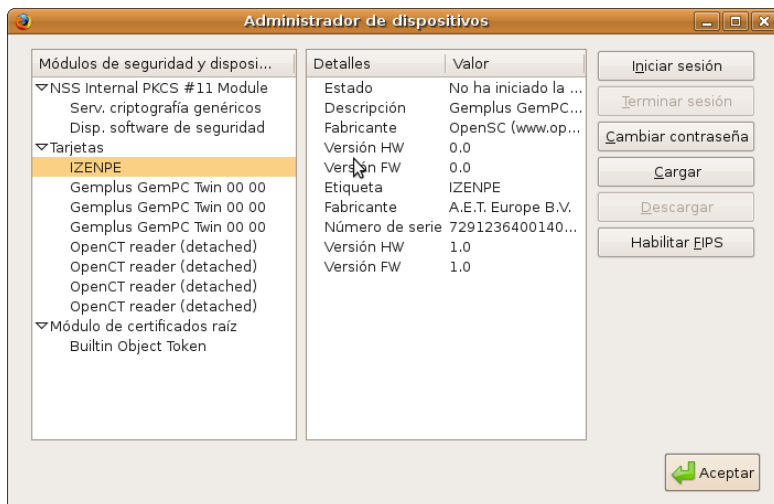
Administrador de dispositivos

Módulos de seguridad y disposi...
NSS Internal PKCS #11 Module
Serv. criptografía genéricos
Disp. software de seguridad
Tarjetas
IZENPE
Gemplus GemPC Twin 00 00
Gemplus GemPC Twin 00 00
Gemplus GemPC Twin 00 00
OpenCT reader (detached)
OpenCT reader (detached)
OpenCT reader (detached)
OpenCT reader (detached)
Módulo de certificados raíz
Builtin Object Token

| Detalles | Valor |
|---|---|
| Estado | No ha iniciado la ... |
| Descripción | Gemplus GemPC... |
| Fabricante | OpenSC (www.op... |
| Versión HW | 0.0 |
| Versión FW | 0.0 |
| Etiqueta | IZENPE |
| Fabricante | A.E.T. Europe B.V. |
| Número de serie | 7291236400140... |
| Versión HW | 1.0 |
| Versión FW | 1.0 |

Iniciar sesión
Terminar sesión
Cambiar contraseña
Cargar
Descargar
Habilitar FIPS

Aceptar